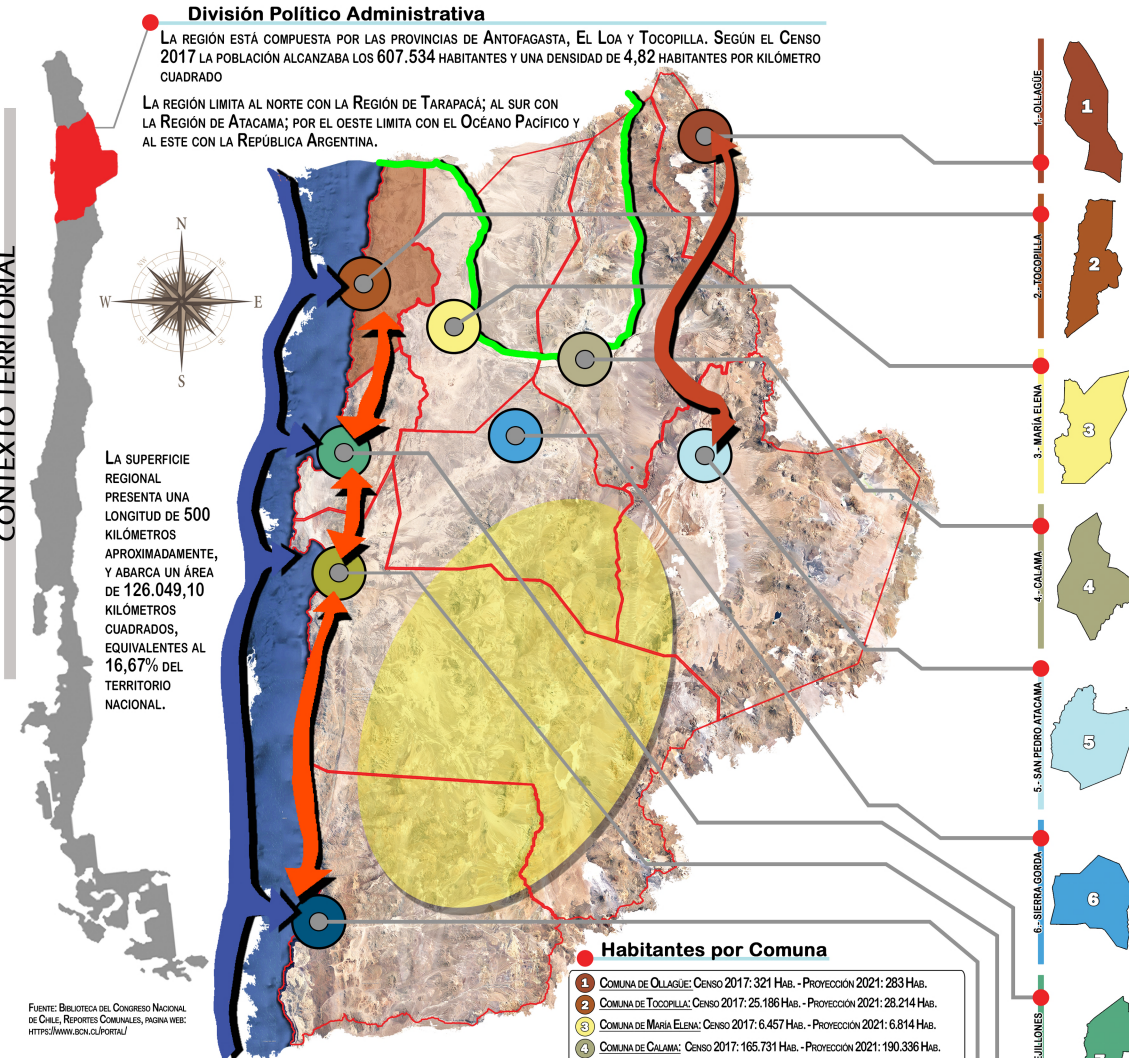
CONTEXTO TERRITORIAL

División Político Administrativa

La región está compuesta por las provincias de Antofagasta, El Loa y Tocopilla. Según el Censo 2017 la población alcanzaba los 607.534 habitantes y una densidad de 4,82 habitantes por kilómetro cuadrado

La región limita al norte con la Región de Tarapacá; al sur con la Región de Atacama; por el oeste limita con el Océano Pacífico y al este con la República Argentina.

N
W
E
S

La superficie regional presenta una longitud de 500 kilómetros aproximadamente, y abarca un área de 126.049,10 kilómetros cuadrados, equivalentes al 16,67% del territorio nacional.

1.- OLLAGÜE
1
2.- TOCOPILLA
2
3.- MARÍA ELENA
3
4.- CALAMA
4
5.- SAN PEDRO ATACAMA
5
6.- SIERRA GORDA
6
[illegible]EJILLONES

Habitantes por Comuna

1 Comuna de Ollagüe: Censo 2017: 321 Hab. - Proyección 2021: 283 Hab.
2 Comuna de Tocopilla: Censo 2017: 25.186 Hab. - Proyección 2021: 28.214 Hab.
3 Comuna de María Elena: Censo 2017: 6.457 Hab. - Proyección 2021: 6.814 Hab.
4 Comuna de Calama: Censo 2017: 165.731 Hab. - Proyección 2021: 190.336 Hab.

Fuente: Biblioteca del Congreso Nacional de Chile, Reportes Comunales, pagina web: https://www.bcn.cl/portal/